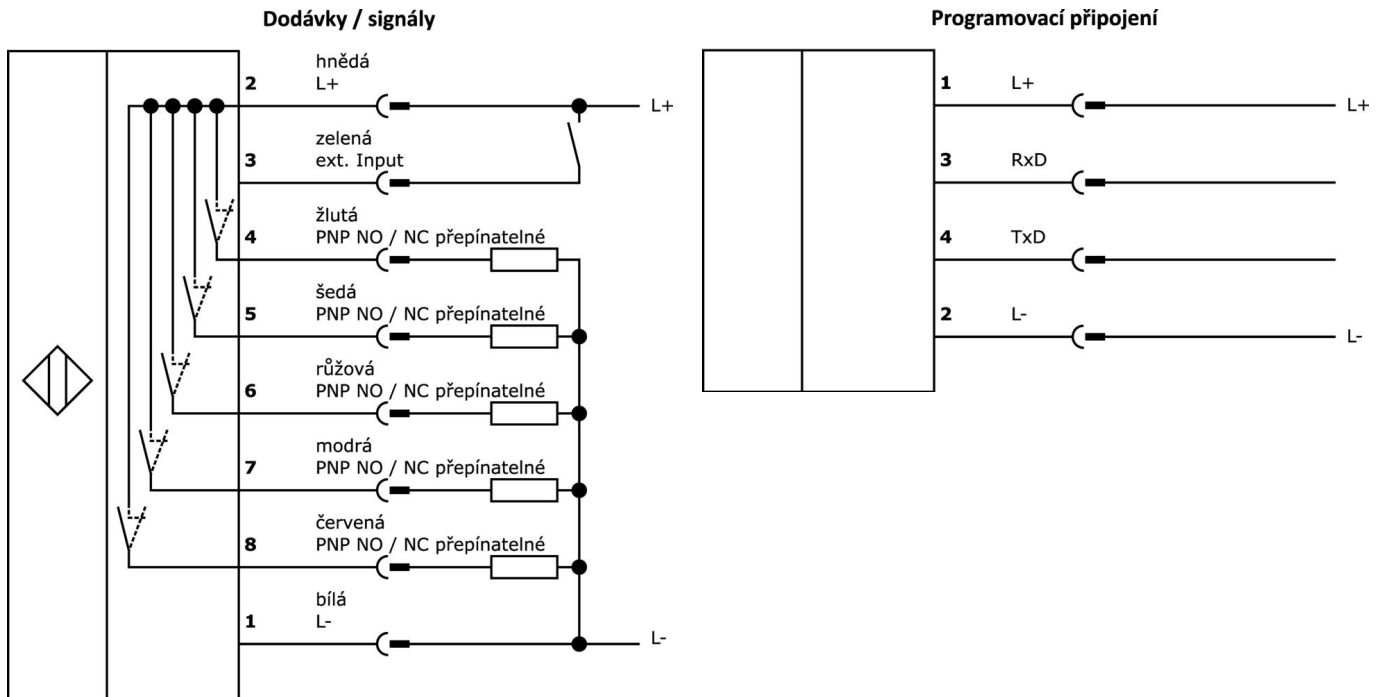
Dodávky / signály

2 hnědá L+

L+

3 zelená ext. Input

4 žlutá PNP NO / NC přepínatelné

5 šedá PNP NO / NC přepínatelné

6 růžová PNP NO / NC přepínatelné

7 modrá PNP NO / NC přepínatelné

8 červená PNP NO / NC přepínatelné

1 bílá L-

L-

Programovací připojení

1 L+

L+

3 RxD

4 TxD

2 L-

L-